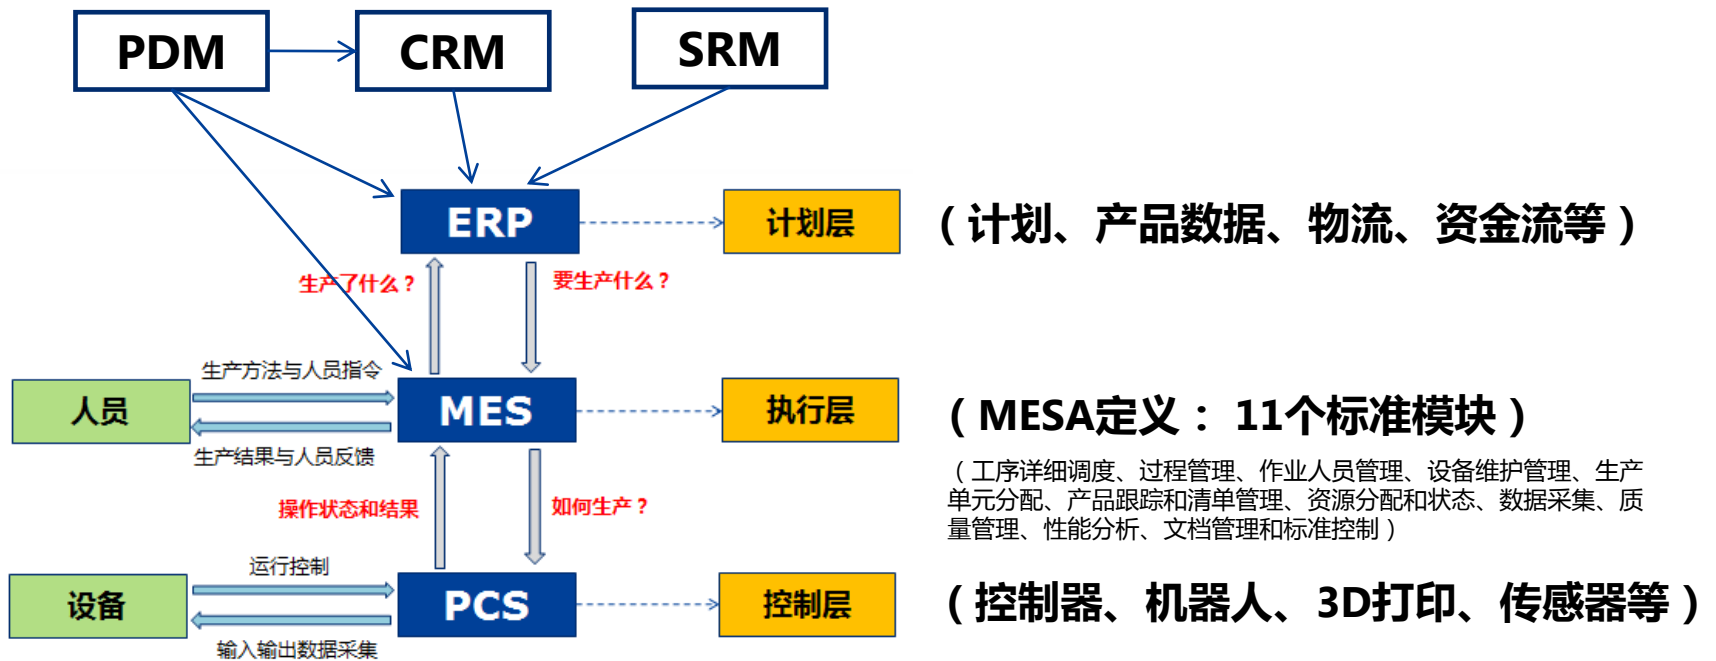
PDM
CRM
SRM
ERP
计划层
（计划、产品数据、物流、资金流等）
生产了什么？
要生产什么？
生产方法与人员指令
人员
MES
执行层
（MESA定义：11个标准模块）
生产结果与人员反馈
（工序详细调度、过程管理、作业人员管理、设备维护管理、生产单元分配、产品跟踪和清单管理、资源分配和状态、数据采集、质量管理、性能分析、文档管理和标准控制）
操作状态和结果
如何生产？
运行控制
设备
PCS
控制层
（控制器、机器人、3D打印、传感器等）
输入输出数据采集